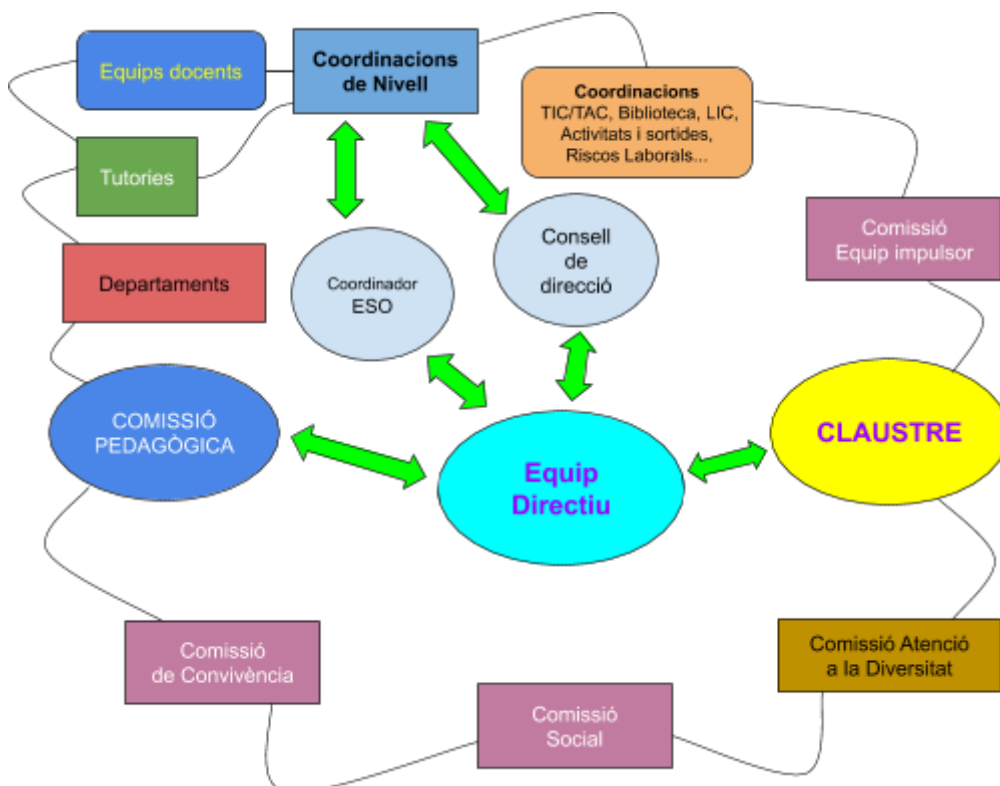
Equips docents

Coordinacions de Nivell

Coordinacions
TIC/TAC, Biblioteca, LIC, Activitats i sortides, Riscos Laborals...

Tutories

Consell de direcció

Coordinador ESO

Comissió Equip impulsor

Departaments

COMISSIÓ PEDAGÒGICA

Equip Directiu

CLAUSTRE

Comissió de Convivència

Comissió Social

Comissió Atenció a la Diversitat